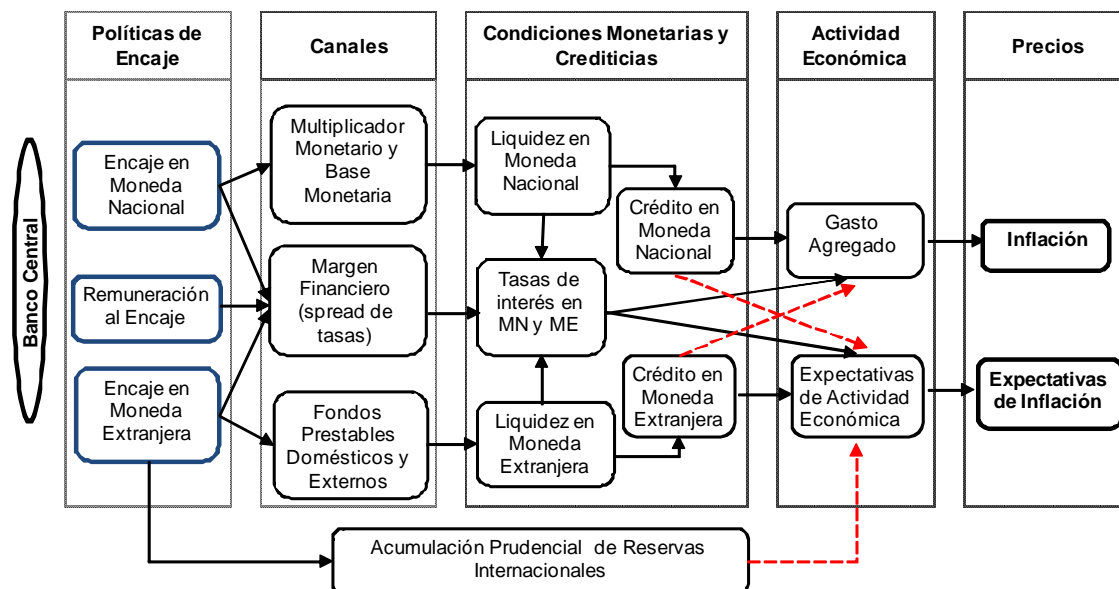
Políticas de Encaje

Canales

Condiciones Monetarias y Crediticias

Actividad Económica

Precios

Banco Central

Encaje en Moneda Nacional

Remuneración al Encaje

Encaje en Moneda Extranjera

Multiplicador Monetario y Base Monetaria

Margen Financiero (spread de tasas)

Fondos Prestables Domésticos y Externos

Liquidez en Moneda Nacional

Crédito en Moneda Nacional

Tasas de interés en MN y ME

Crédito en Moneda Extranjera

Liquidez en Moneda Extranjera

Gasto Agregado

Expectativas de Actividad Económica

Inflación

Expectativas de Inflación

Acumulación Prudencial de Reservas Internacionales